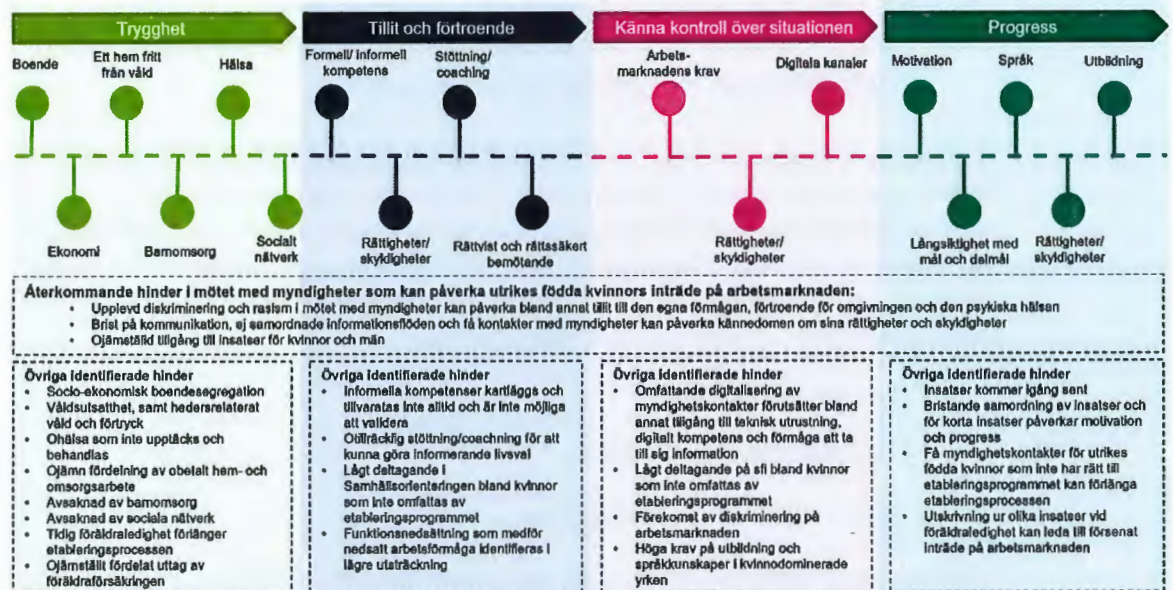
Trygghet

Tillit och förtroende

Känna kontroll över situationen

Progress

Boende

Ett hem fritt från våld

Hälsa

Formell/ informell kompetens

Stöttning/ coaching

Arbetsmarknadens krav

Digitala kanaler

Motivation

Språk

Utbildning

Ekonomi

Barnomsorg

Socialt nätverk

Rättigheter/ skyldigheter

Rättvist och rättssäkert bemötande

Rättigheter/ skyldigheter

Långsiktighet med mål och delmål

Rättigheter/ skyldigheter

Återkommande hinder i mötet med myndigheter som kan påverka utrikes födda kvinnors inträde på arbetsmarknaden:
- Upplevd diskriminering och rasism i mötet med myndigheter kan påverka bland annat tillit till den egna förmågan, förtroende för omgivningen och den psykiska hälsan
- Brist på kommunikation, ej samordnade informationsflöden och få kontakter med myndigheter kan påverka kännedomen om sina rättigheter och skyldigheter
- Ojämställd tillgång till insatser för kvinnor och män

Övriga identifierade hinder
- Socio-ekonomisk boendesegregation
- Våldsutsatthet, samt hedersrelaterat våld och förtryck
- Ohälsa som inte upptäcks och behandlas
- Ojämn fördelning av obetalt hem- och omsorgsarbete
- Avsaknad av barnomsorg
- Avsaknad av sociala nätverk
- Tidig föräldraledighet förlänger etableringsprocessen
- Ojämställt fördelat uttag av föräldraförsäkringen

Övriga identifierade hinder
- Informella kompetenser kartläggs och tillvaratas inte alltid och är inte möjliga att validera
- Otillräcklig stöttning/coaching för att kunna göra informerande livsval
- Lågt deltagande i Samhällsorienteringen bland kvinnor som inte omfattas av etableringsprogrammet
- Funktionsnedsättning som medför nedsatt arbetsförmåga identifieras i lägre utsträckning

Övriga identifierade hinder
- Omfattande digitalisering av myndighetskontakter förutsätter bland annat tillgång till teknisk utrustning, digitalt kompetens och förmåga att ta till sig information
- Lågt deltagande på sfi bland kvinnor som inte omfattas av etableringsprogrammet
- Förekomst av diskriminering på arbetsmarknaden
- Höga krav på utbildning och språkkunskaper i kvinnodominerade yrken

Övriga identifierade hinder
- Insatser kommer igång sent
- Bristande samordning av insatser och för korta insatser påverkar motivation och progress
- Få myndighetskontakter för utrikes födda kvinnor som inte har rätt till etableringsprogrammet kan förlänga etableringsprocessen
- Utskrivning ur olika insatser vid föräldraledighet kan leda till försenat inträde på arbetsmarknaden